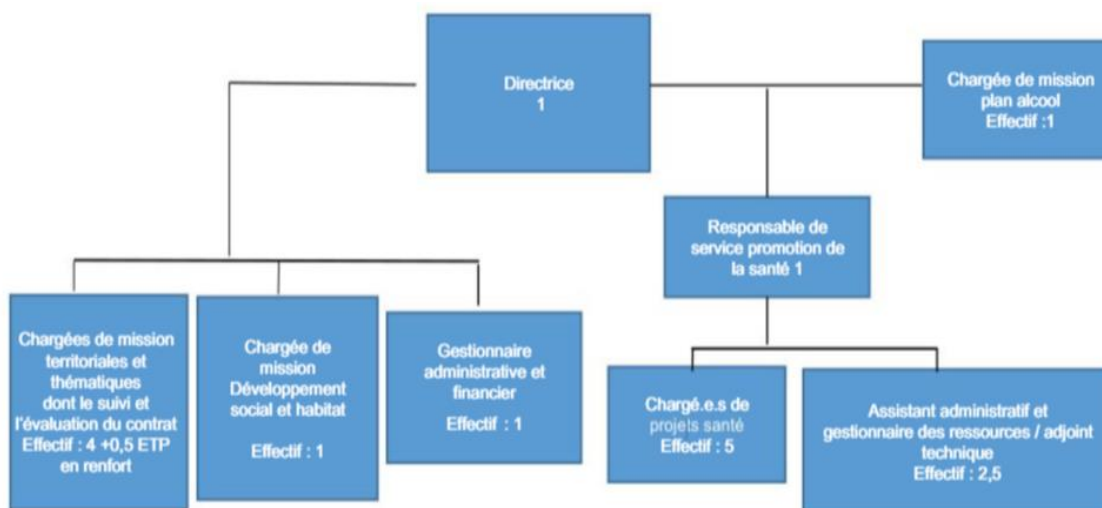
Directrice
1

Chargée de mission
plan alcool
Effectif :1

Responsable de
service promotion de
la santé 1

Chargées de mission
territoriales et
thématiques
dont le suivi et
l'évaluation du contrat
Effectif : 4 +0,5 ETP
en renfort

Chargée de
mission
Développement
social et habitat

Effectif : 1

Gestionnaire
administrative et
financier

Effectif : 1

Chargé.e.s de
projets santé
Effectif : 5

Assistant administratif et
gestionnaire des ressources / adjoint
technique
Effectif : 2,5